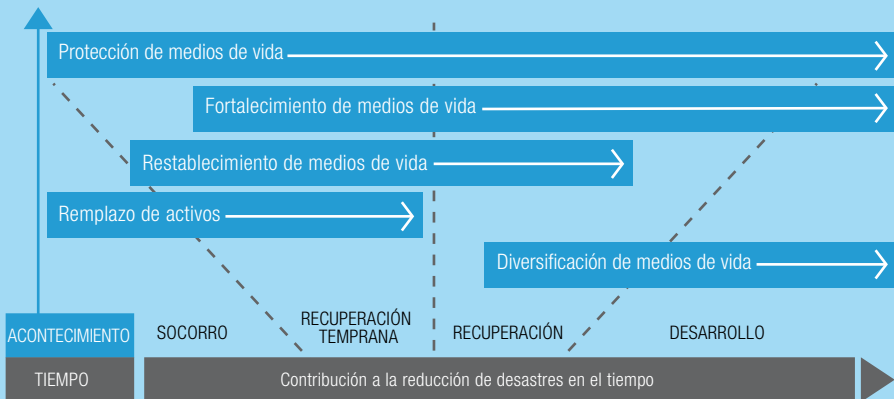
Protección de medios de vida

Fortalecimiento de medios de vida

Restablecimiento de medios de vida

Remplazo de activos

Diversificación de medios de vida

ACONTECIMIENTO

SOCORRO

RECUPERACIÓN TEMPRANA

RECUPERACIÓN

DESARROLLO

TIEMPO

Contribución a la reducción de desastres en el tiempo